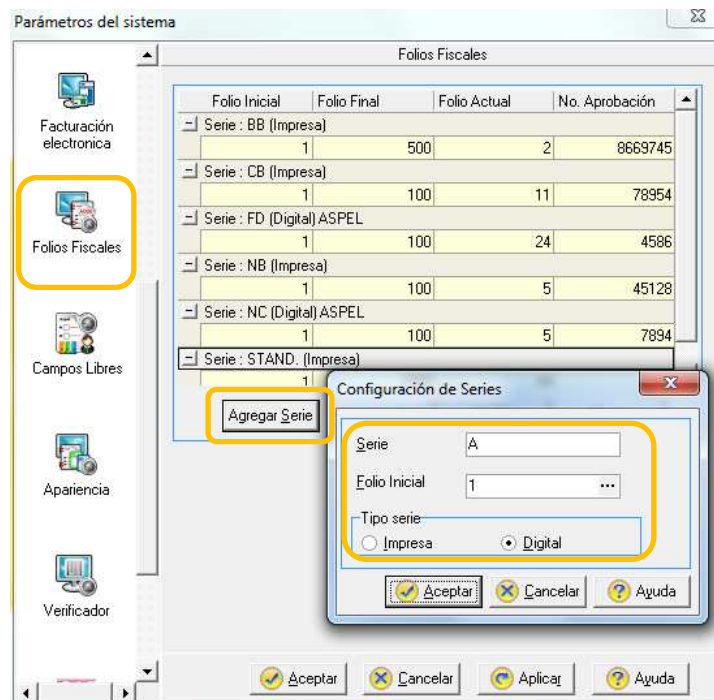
Parámetros del sistema

Facturación electronica

Folios Fiscales

Campos Libres

Apariencia

Verificador

Folios Fiscales

| Folio Inicial | Folio Final | Folio Actual | No. Aprobación |
|---|---|---|---|
| Serie : BB (Impresa) | | | |
| 1 | 500 | 2 | 8669745 |
| Serie : CB (Impresa) | | | |
| 1 | 100 | 11 | 78954 |
| Serie : FD (Digital) ASPEL | | | |
| 1 | 100 | 24 | 4586 |
| Serie : NB (Impresa) | | | |
| 1 | 100 | 5 | 45128 |
| Serie : NC (Digital) ASPEL | | | |
| 1 | 100 | 5 | 7894 |
| Serie : STAND. (Impresa) | | | |
| 1 | | | |

Agregar Serie

Configuración de Series

Serie A

Folio Inicial 1

Tipo serie

Impresa

Digital

Aceptar

Cancelar

Ayuda

Aceptar

Cancelar

Aplicar

Ayuda